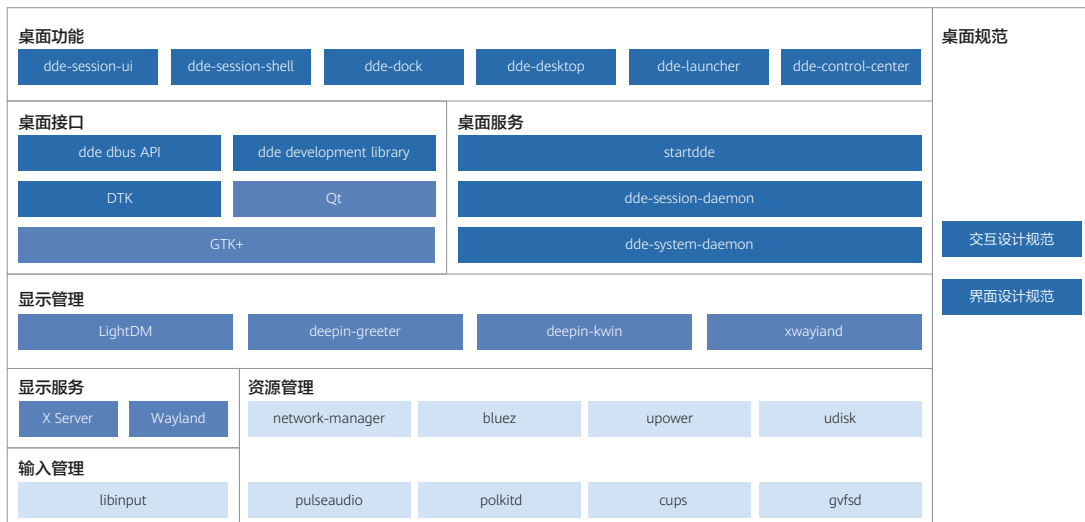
桌面功能
dde-session-ui
dde-session-shell
dde-dock
dde-desktop
dde-launcher
dde-control-center

桌面规范

桌面接口
dde dbus API
dde development library
DTK
Qt
GTK+

桌面服务
startdde
dde-session-daemon
dde-system-daemon

交互设计规范
界面设计规范

显示管理
LightDM
deepin-greeter
deepin-kwin
xwayiand

显示服务
X Server
Wayland

资源管理
network-manager
bluez
upower
udisk

输入管理
libinput

pulseaudio
polkitd
cups
gvfsd